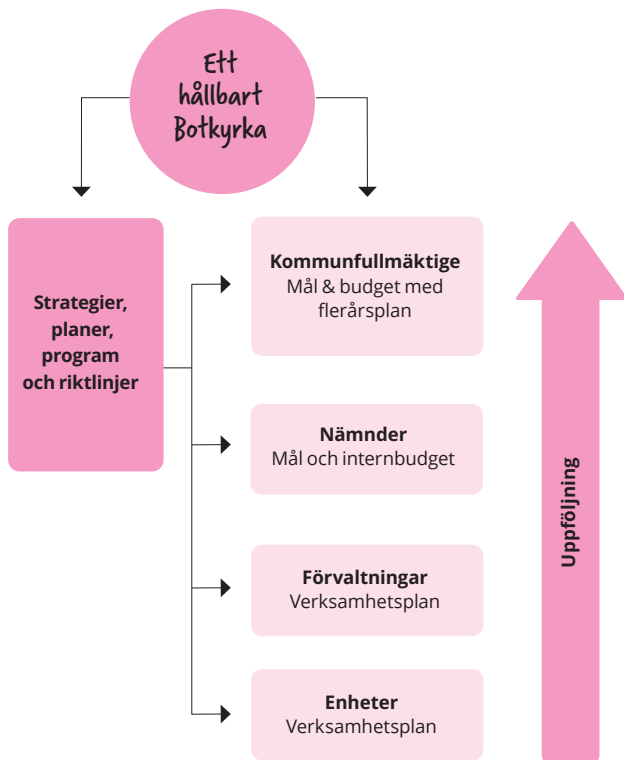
Ett hållbart Botkyrka

Strategier, planer, program och riktlinjer

Kommunfullmäktige
Mål & budget med flerårsplan

Nämnder
Mål och internbudget

Förvaltningar
Verksamhetsplan

Enheter
Verksamhetsplan

Uppföljning